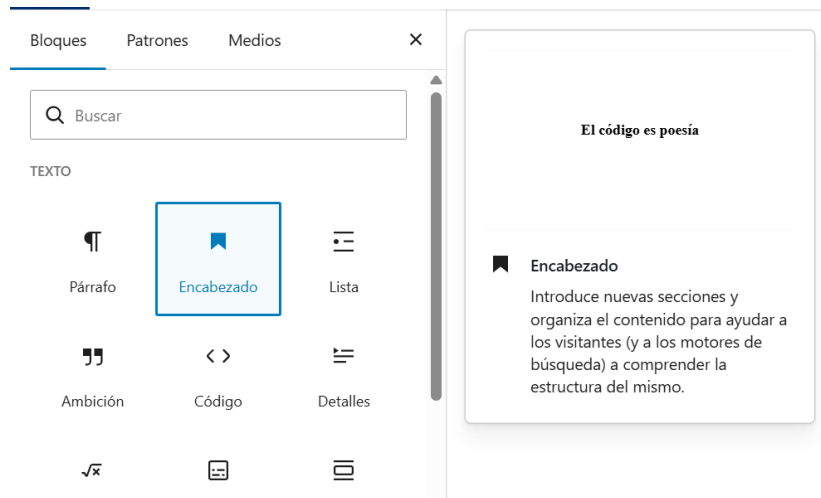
Bloques Patrones Medios ×

Buscar

TEXTO

Párrafo

Encabezado

Lista

Ambición

Código

Detalles

El código es poesía

Encabezado

Introduce nuevas secciones y organiza el contenido para ayudar a los visitantes (y a los motores de búsqueda) a comprender la estructura del mismo.